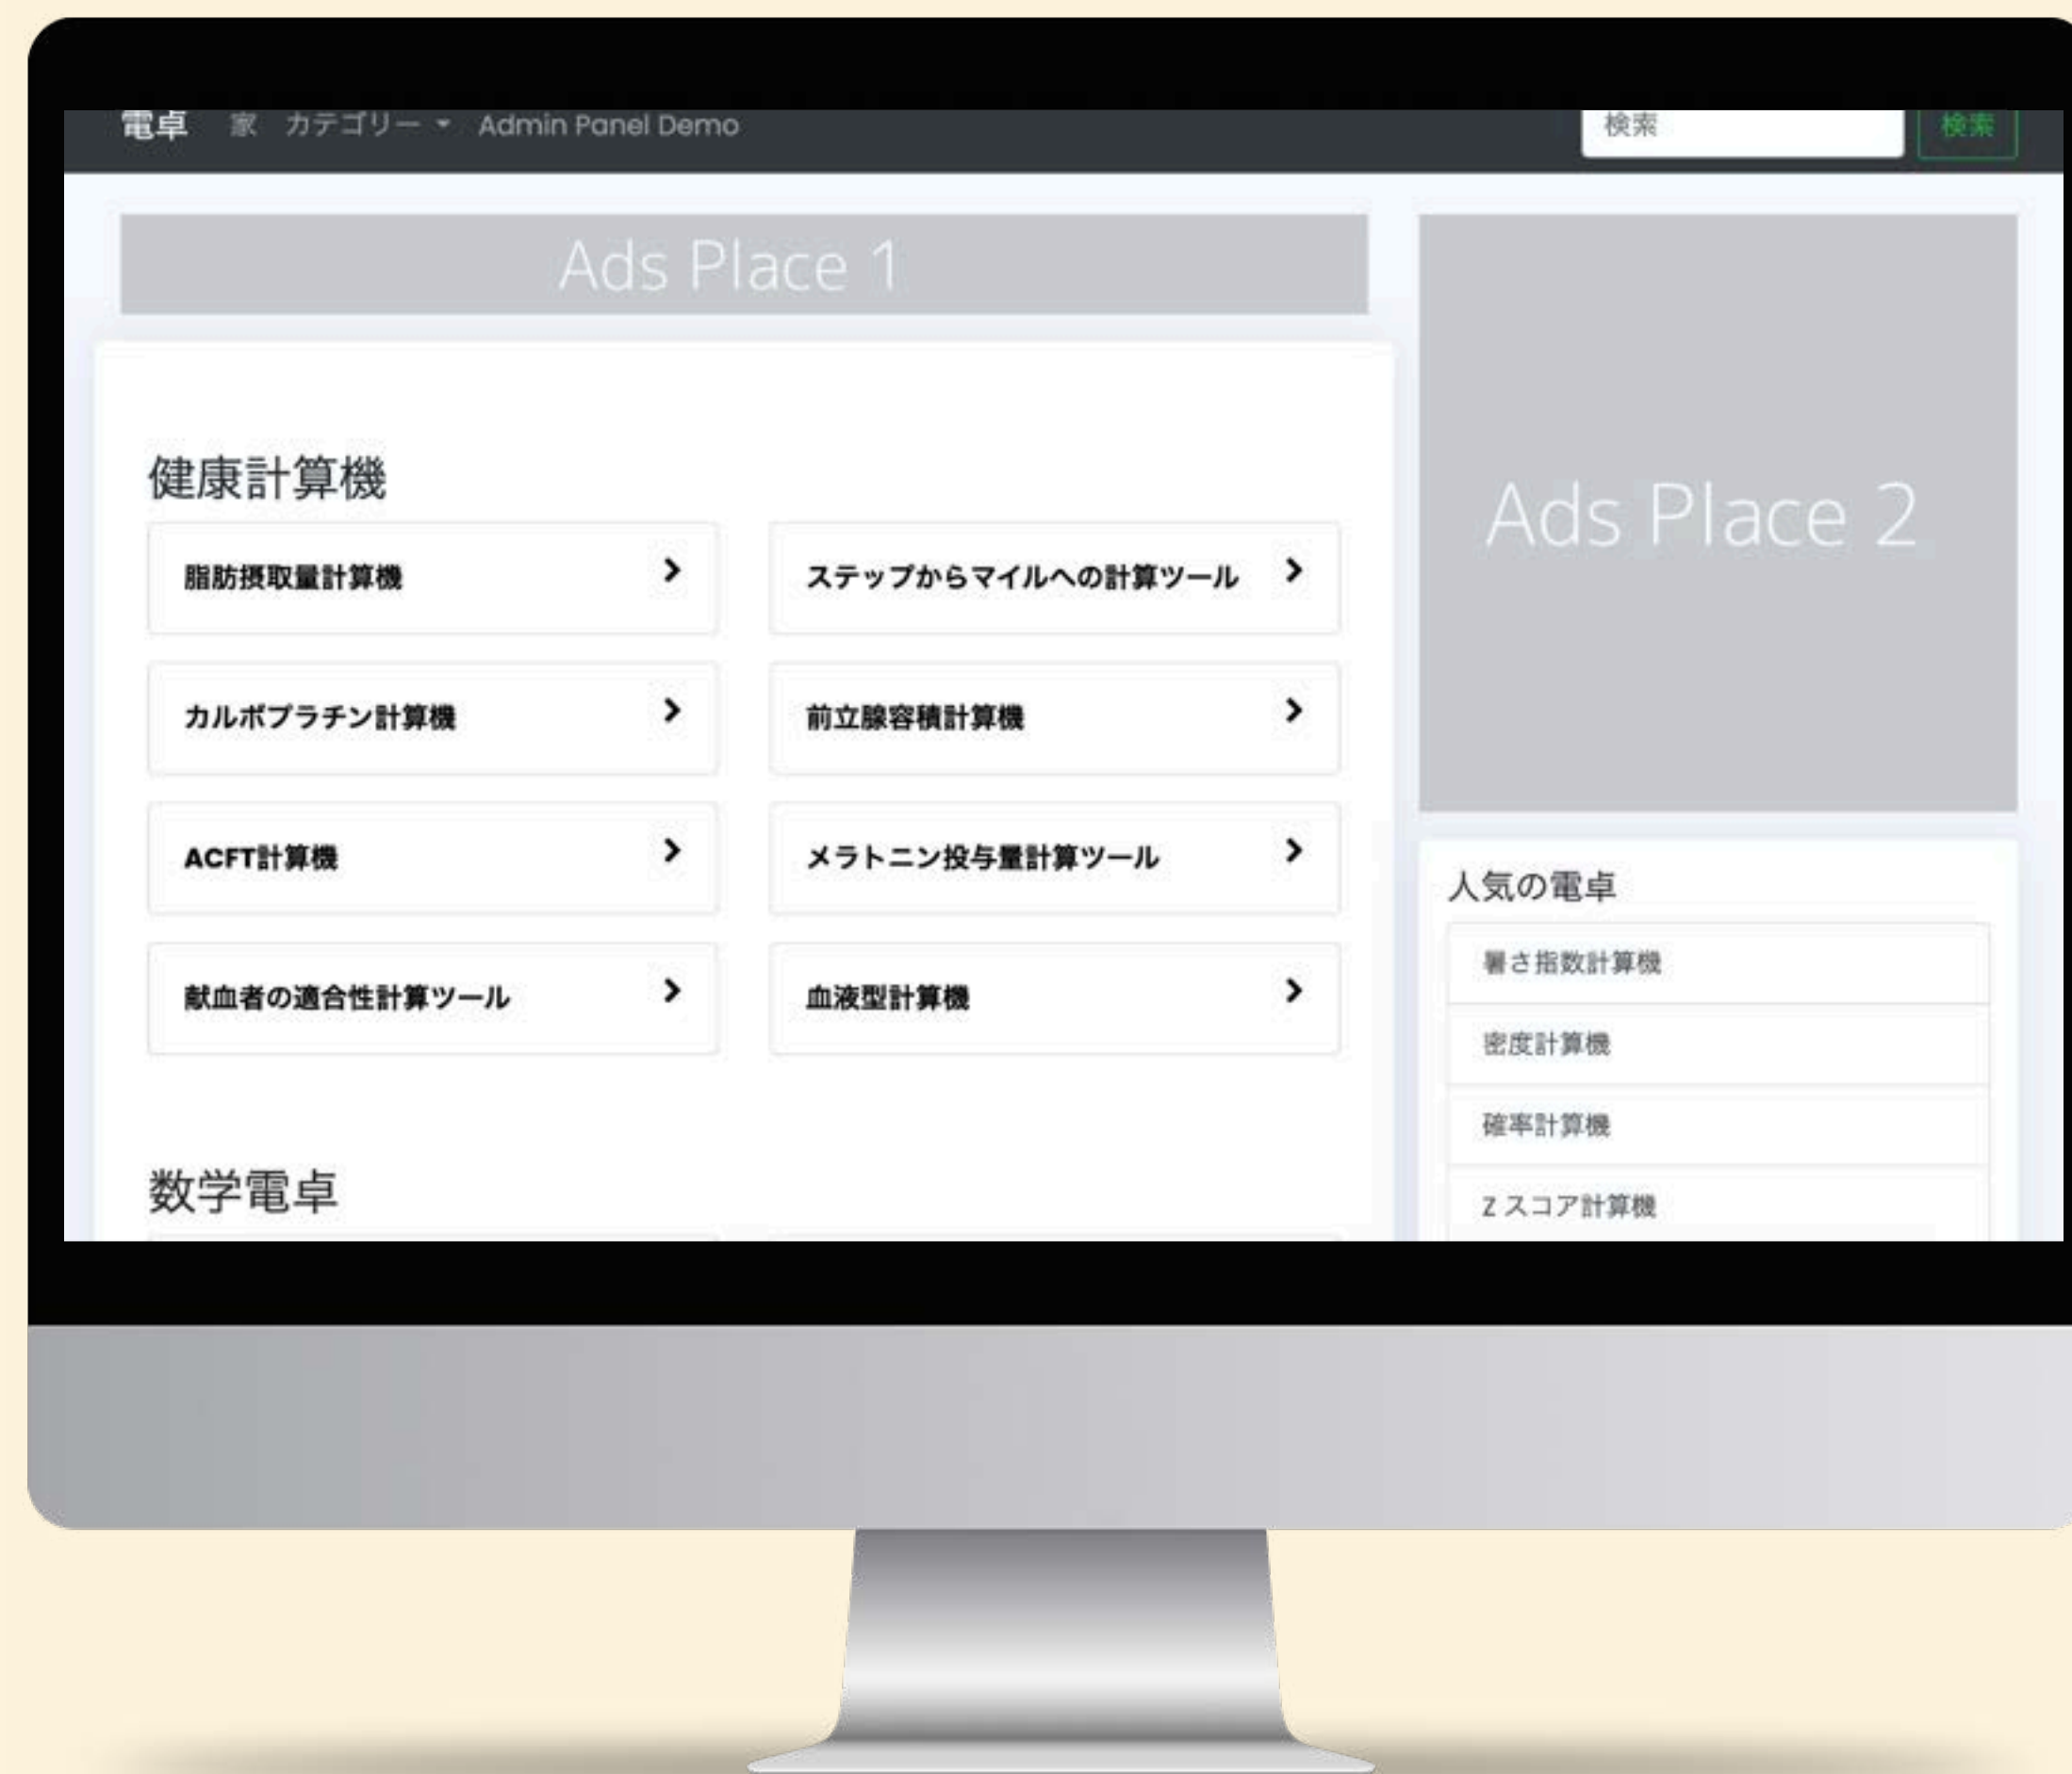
電卓 家 カテゴリー ▾ Admin Panel Demo

検索 検索

Ads Place 1

健康計算機

脂肪摂取量計算機 ›

ステップからマイルへの計算ツール ›

カルボプラチン計算機 ›

前立腺容積計算機 ›

ACFT計算機 ›

メラトニン投与量計算ツール ›

献血者の適合性計算ツール ›

血液型計算機 ›

数学電卓

Ads Place 2

人気の電卓

暑さ指数計算機

密度計算機

確率計算機

Z スコア計算機